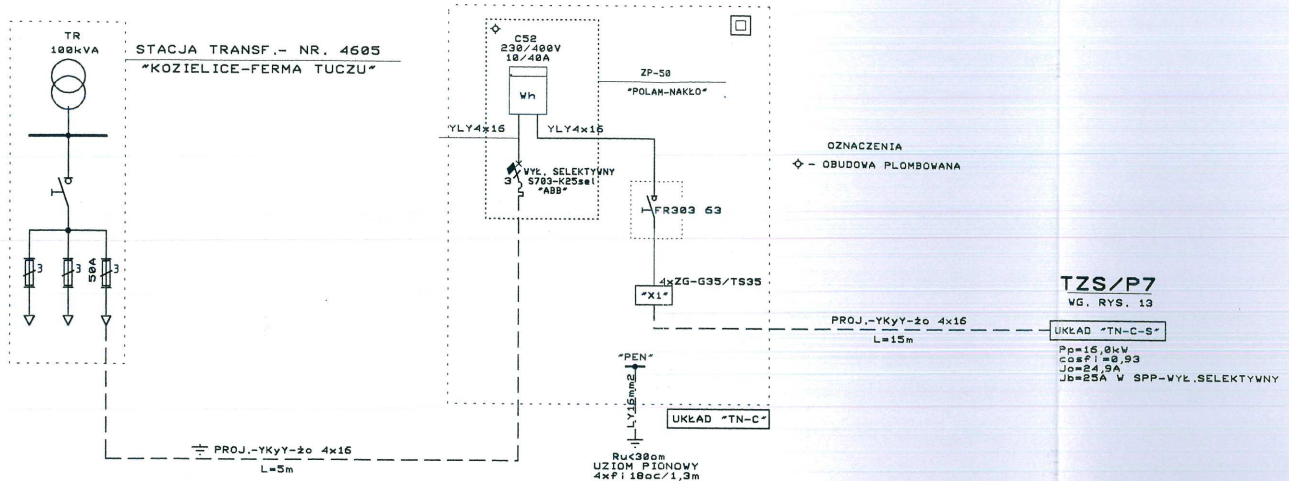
TR
100kVA

STACJA TRANSF.- NR. 4605
"KOZIELICE-FERMA TUCZU"

3
3
50A
3

C52
230/400V
10/40A

Wh

ZP-50
"POLAM-NAKŁO"

YLY4x16
YLY4x16

WYŁ. SELEKTYWNY
3
S703-K25sel
"ABB"

FR303 63

4xZG-G35/TS35
"X1"

OZNACZENIA
◇ - OBUDOWA PLOMBOWANA

TZS/P7
WG. RYS. 13

PROJ.-YKyY-żo 4x16
L=15m

UKŁAD "TN-C-S"

Pp=16,0kW
cosfi=0,93
Jo=24,9A
Jb=25A W SPP-WYŁ.SELEKTYWNY

"PEN"
LY16mm2

UKŁAD "TN-C"

PROJ.-YKyY-żo 4x16
L=5m

Ru<30om
UZIOM PIONOWY
4xfi 18oc/1,3m